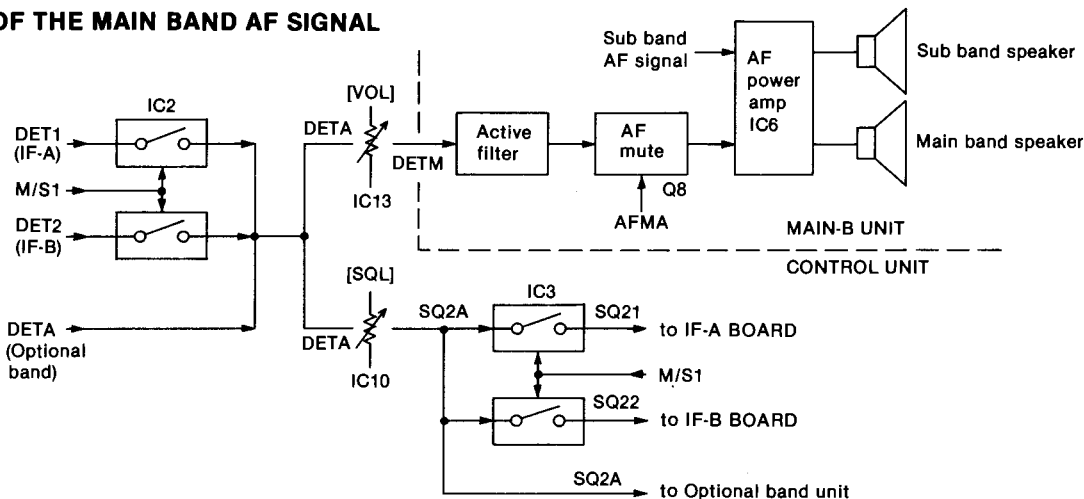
OF THE MAIN BAND AF SIGNAL

IC2

DET1 (IF-A)

M/S1

DET2 (IF-B)

DETA (Optional band)

[VOL]

DETA

IC13

DETM

Active filter

AF mute

Q8

AFMA

Sub band AF signal

AF power amp IC6

Sub band speaker

Main band speaker

MAIN-B UNIT

CONTROL UNIT

[SQL]

DETA

IC10

SQ2A

IC3

SQ21

to IF-A BOARD

M/S1

SQ22

to IF-B BOARD

SQ2A

to Optional band unit